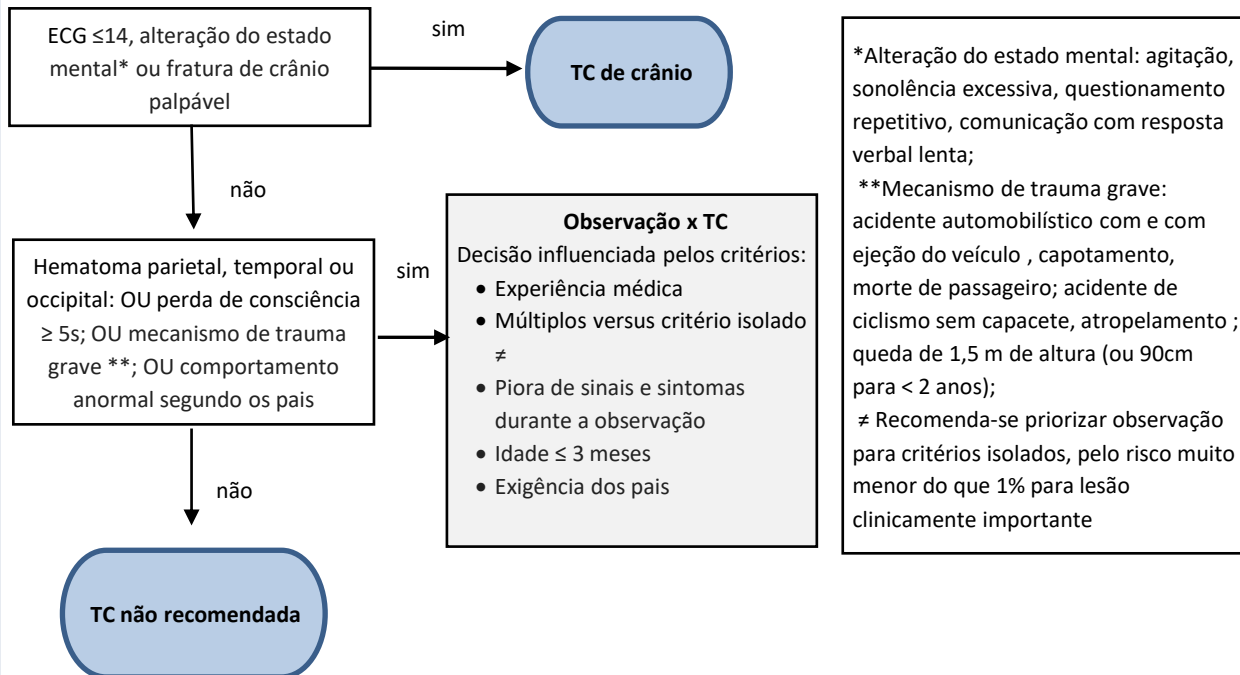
ECG ≤14, alteração do estado mental* ou fratura de crânio palpável

sim

TC de crânio

não

Hematoma parietal, temporal ou occipital: OU perda de consciência ≥ 5s; OU mecanismo de trauma grave **; OU comportamento anormal segundo os pais

sim

Observação x TC
Decisão influenciada pelos critérios:
• Experiência médica
• Múltiplos versus critério isolado ≠
• Piora de sinais e sintomas durante a observação
• Idade ≤ 3 meses
• Exigência dos pais

não

TC não recomendada

*Alteração do estado mental: agitação, sonolência excessiva, questionamento repetitivo, comunicação com resposta verbal lenta;
**Mecanismo de trauma grave: acidente automobilístico com e com ejeção do veículo , capotamento, morte de passageiro; acidente de ciclismo sem capacete, atropelamento ; queda de 1,5 m de altura (ou 90cm para < 2 anos);
≠ Recomenda-se priorizar observação para critérios isolados, pelo risco muito menor do que 1% para lesão clinicamente importante